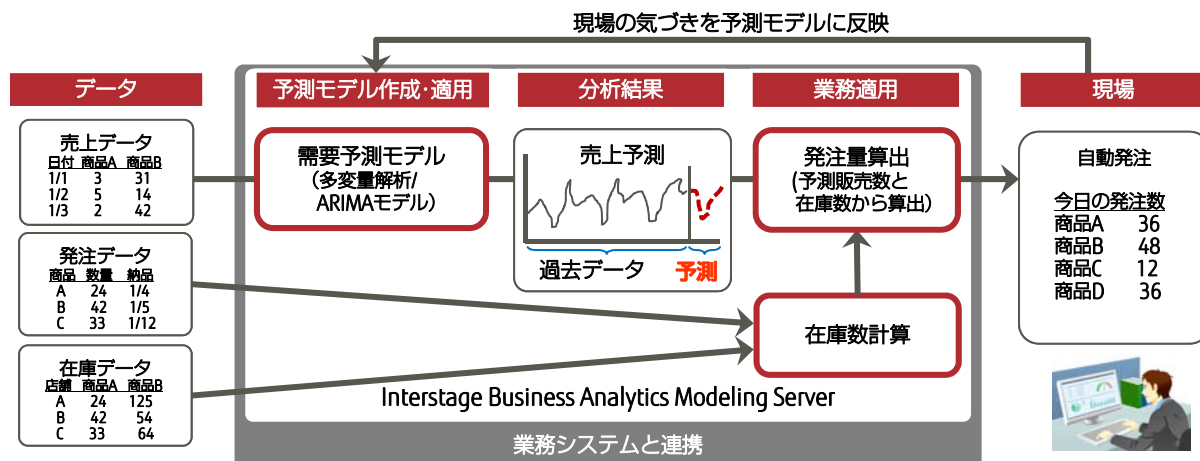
現場の気づきを予測モデルに反映

データ

売上データ

| 日付 | 商品A | 商品B |
|---|---|---|
| 1/1 | 3 | 31 |
| 1/2 | 5 | 14 |
| 1/3 | 2 | 42 |

発注データ

| 商品 | 数量 | 納品 |
|---|---|---|
| A | 24 | 1/4 |
| B | 42 | 1/5 |
| C | 33 | 1/12 |

在庫データ

| 店舗 | 商品A | 商品B |
|---|---|---|
| A | 24 | 125 |
| B | 42 | 54 |
| C | 33 | 64 |

予測モデル作成・適用

需要予測モデル
（多変量解析/
ARIMAモデル）

分析結果

売上予測

過去データ

予測

業務適用

発注量算出
（予測販売数と
在庫数から算出）

在庫数計算

Interstage Business Analytics Modeling Server

業務システムと連携

現場

自動発注

今日の発注数
商品A 36
商品B 48
商品C 12
商品D 36